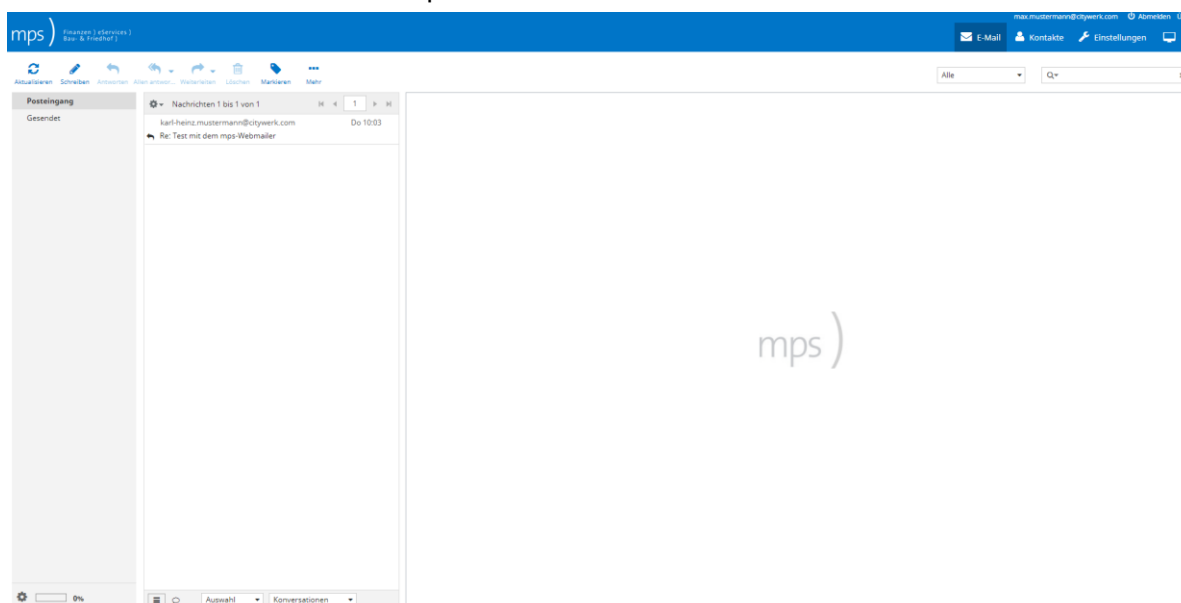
mps ) Finanzen ] eServices ] Bau- & Friedhof ]

max.mustermann@citywerk.com Abmelden

E-Mail Kontakte Einstellungen

Aktualisieren Schreiben Antworten Allen antwo... Weiterleiten Löschen Markieren Mehr

Alle

Posteingang
Gesendet

Nachrichten 1 bis 1 von 1 1

karl-heinz.mustermann@citywerk.com Do 10:03
Re: Test mit dem mps-Webmailer

mps )

0%

Auswahl Konversationen